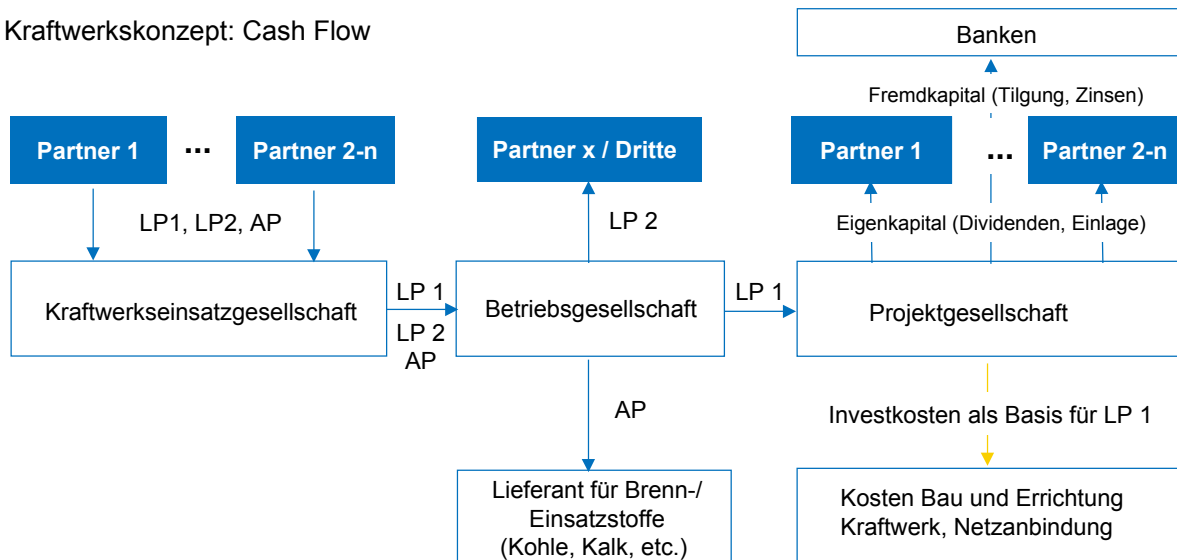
Kraftwerkskonzept: Cash Flow

Banken

Fremdkapital (Tilgung, Zinsen)

Partner 1

...

Partner 2-n

Partner x / Dritte

Partner 1

...

Partner 2-n

LP1, LP2, AP

LP 2

Eigenkapital (Dividenden, Einlage)

Kraftwerkseinsatzgesellschaft

LP 1

LP 2

AP

Betriebsgesellschaft

LP 1

Projektgesellschaft

AP

Investkosten als Basis für LP 1

Lieferant für Brenn-/ Einsatzstoffe (Kohle, Kalk, etc.)

Kosten Bau und Errichtung Kraftwerk, Netzanbindung